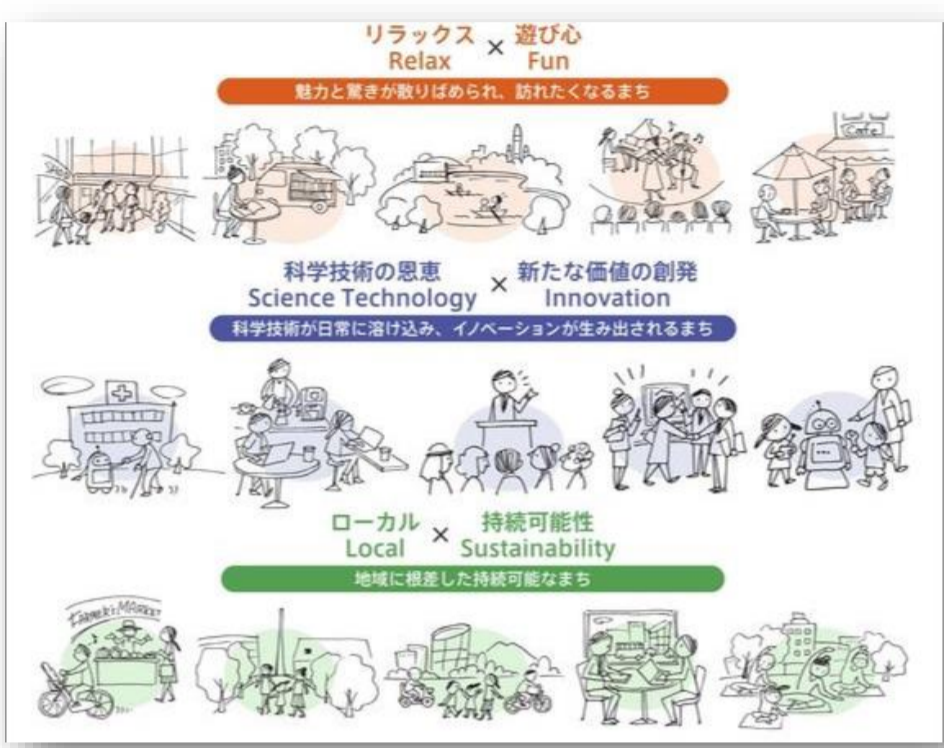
リラックス Relax × 遊び心 Fun

魅力と驚きが散りばめられ、訪れたくなるまち

Cafe

科学技術の恩恵 Science Technology × 新たな価値の創発 Innovation

科学技術が日常に溶け込み、イノベーションが生み出されるまち

ローカル Local × 持続可能性 Sustainability

地域に根差した持続可能なまち

FARMER'S MARKET